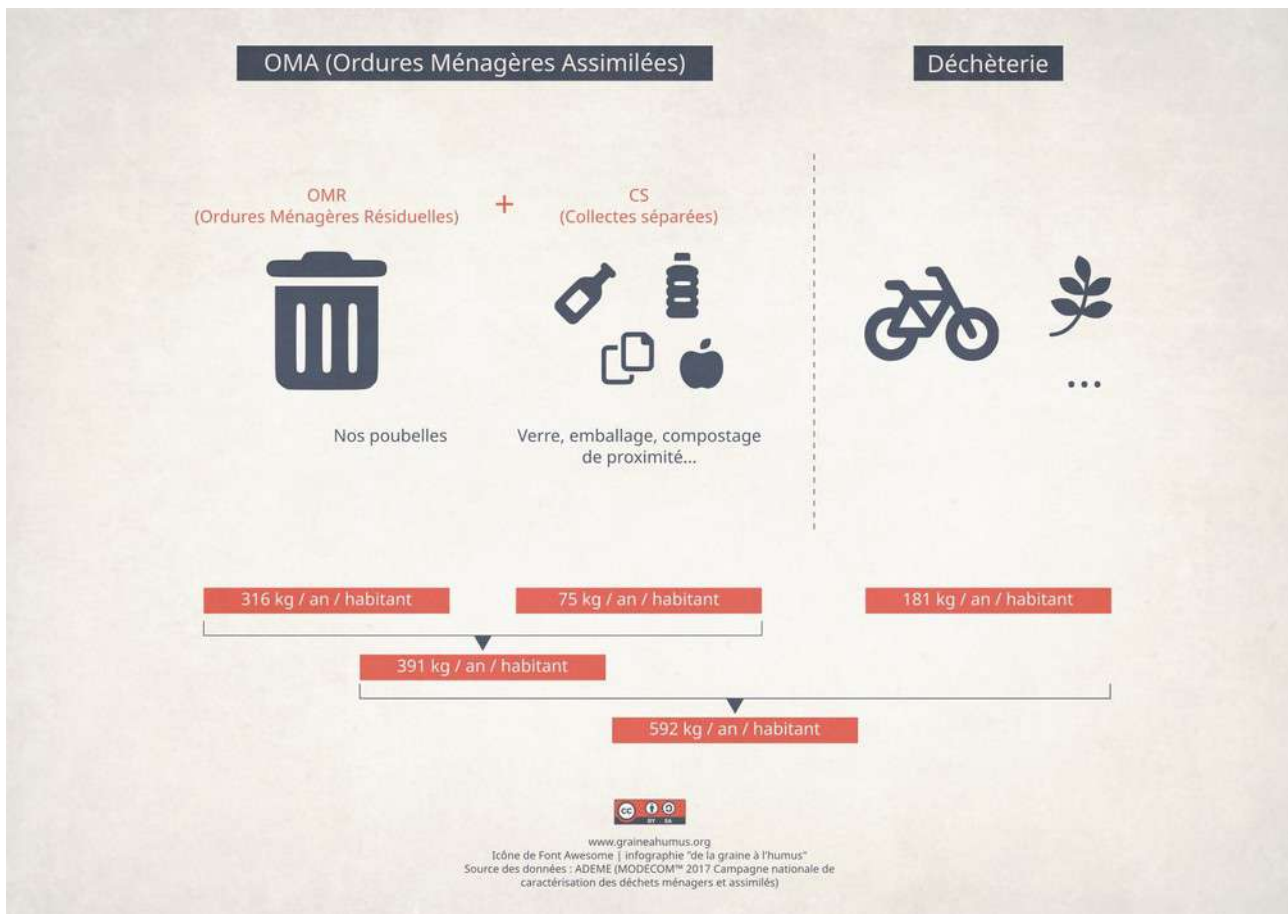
OMA (Ordures Ménagères Assimilées)

Déchèterie

OMR
(Ordures Ménagères Résiduelles)

+

CS
(Collectes séparées)

...

Nos poubelles

Verre, emballage, compostage de proximité...

316 kg / an / habitant

75 kg / an / habitant

181 kg / an / habitant

391 kg / an / habitant

592 kg / an / habitant

cc BY SA

www.graineahumus.org
Icône de Font Awesome | infographie "de la graine à l'humus"
Source des données : ADEME (MODECOM™ 2017 Campagne nationale de caractérisation des déchets ménagers et assimilés)